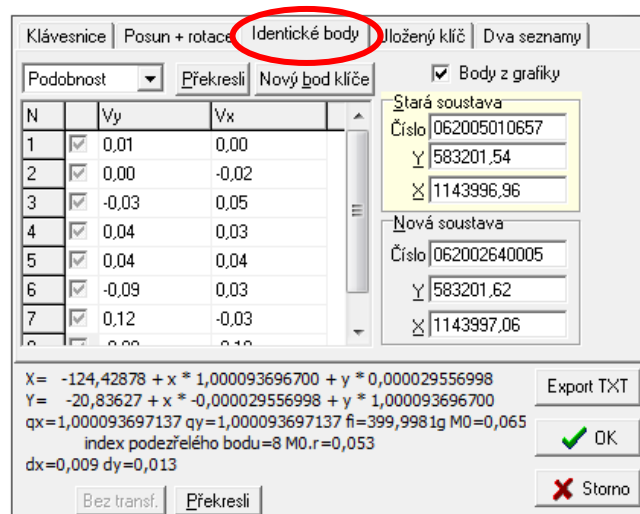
Klávesnice | Posun + rotace | Identické body | Uložený klíč | Dva seznamy

Podobnost
Překresli
Nový bod klíče
Body z grafiky

| N | | Vy | Vx |
|---|---|---|---|
| 1 | | 0,01 | 0,00 |
| 2 | | 0,00 | -0,02 |
| 3 | | -0,03 | 0,05 |
| 4 | | 0,04 | 0,03 |
| 5 | | 0,04 | 0,04 |
| 6 | | -0,09 | 0,03 |
| 7 | | 0,12 | -0,03 |
| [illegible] | | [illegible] | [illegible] |

Stará soustava
Číslo 062005010657
Y 583201,54
X 1143996,96

Nová soustava
Číslo 062002640005
Y 583201,62
X 1143997,06

X= -124,42878 + x * 1,000093696700 + y * 0,000029556998
Y= -20,83627 + x * -0,000029556998 + y * 1,000093696700
qx=1,000093697137 qy=1,000093697137 fi=399,9981g M0=0,065
index podezřelého bodu=8 M0.r=0,053
dx=0,009 dy=0,013

Export TXT
OK
Storno
Bez transf.
Překresli